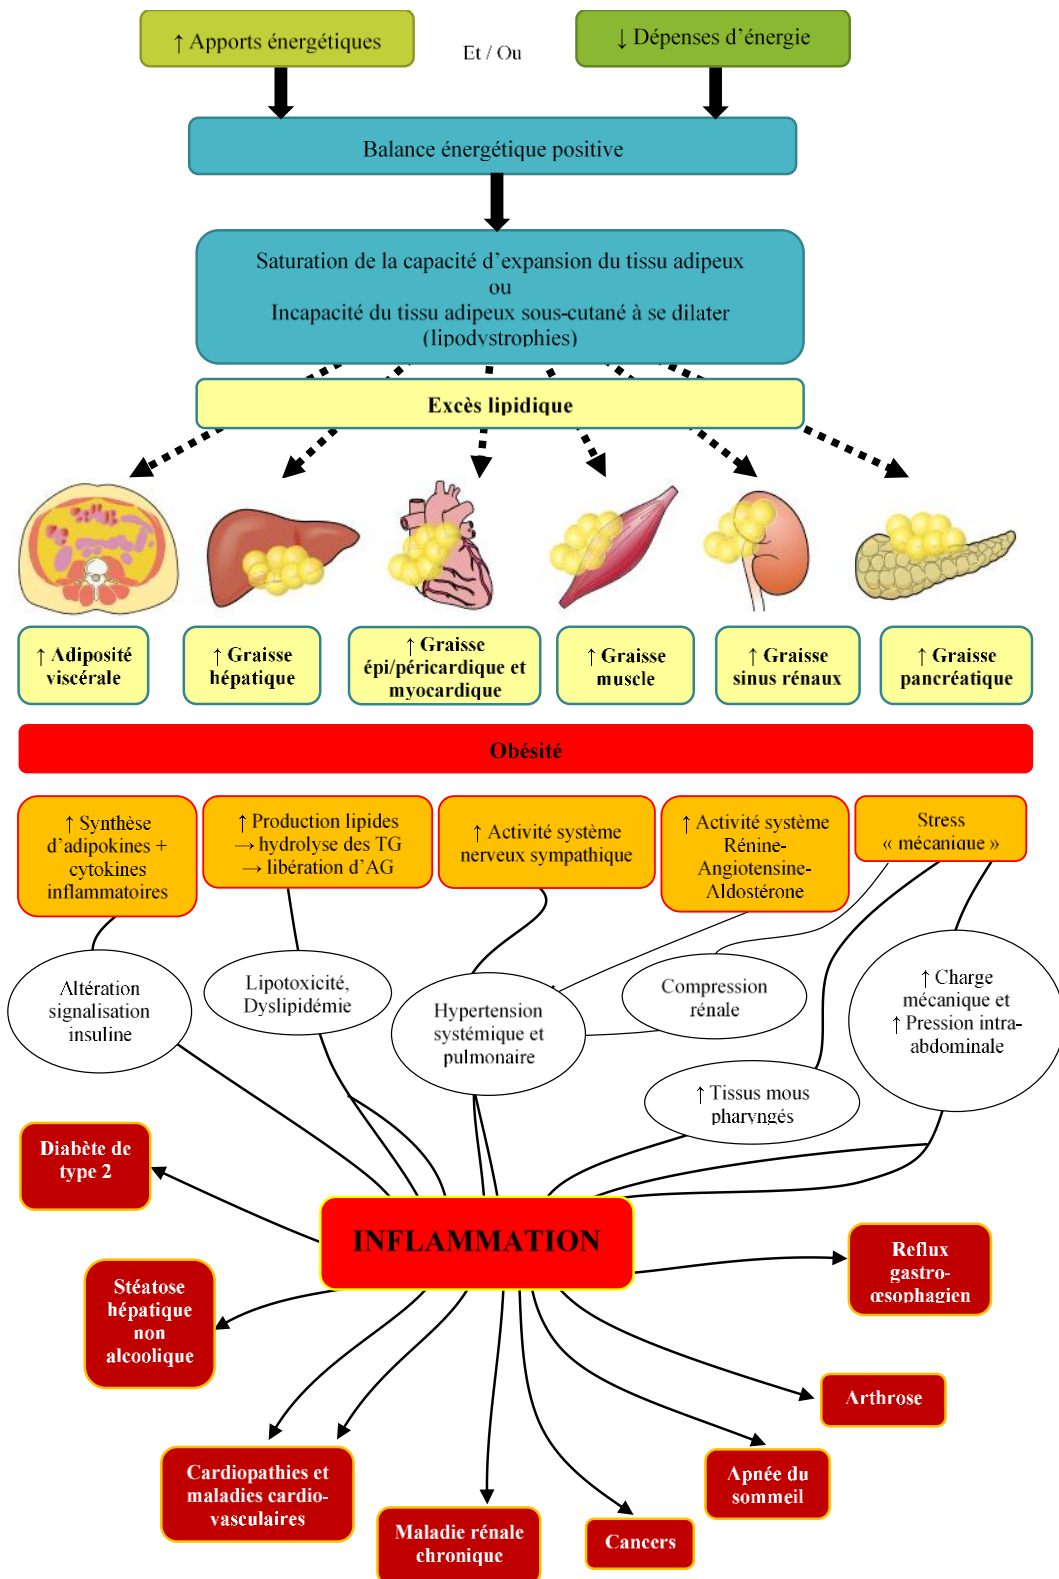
↑ Apports énergétiques

Et / Ou

↓ Dépenses d'énergie

Balance énergétique positive

Saturation de la capacité d'expansion du tissu adipeux
ou
Incapacité du tissu adipeux sous-cutané à se dilater (lipodystrophies)

Excès lipidique

↑ Adiposité viscérale

↑ Graisse hépatique

↑ Graisse épi/péricardique et myocardique

↑ Graisse muscle

↑ Graisse sinus rénaux

↑ Graisse pancréatique

Obésité

↑ Synthèse d'adipokines + cytokines inflammatoires

↑ Production lipides → hydrolyse des TG → libération d'AG

↑ Activité système nerveux sympathique

↑ Activité système Rénine-Angiotensine-Aldostérone

Stress « mécanique »

Altération signalisation insuline

Lipotoxicité, Dyslipidémie

Hypertension systémique et pulmonaire

Compression rénale

↑ Charge mécanique et ↑ Pression intra-abdominale

↑ Tissus mous pharyngés

Diabète de type 2

INFLAMMATION

Reflux gastro-œsophagien

Stéatose hépatique non alcoolique

Arthrose

Apnée du sommeil

Cardiopathies et maladies cardio-vasculaires

Maladie rénale chronique

Cancers